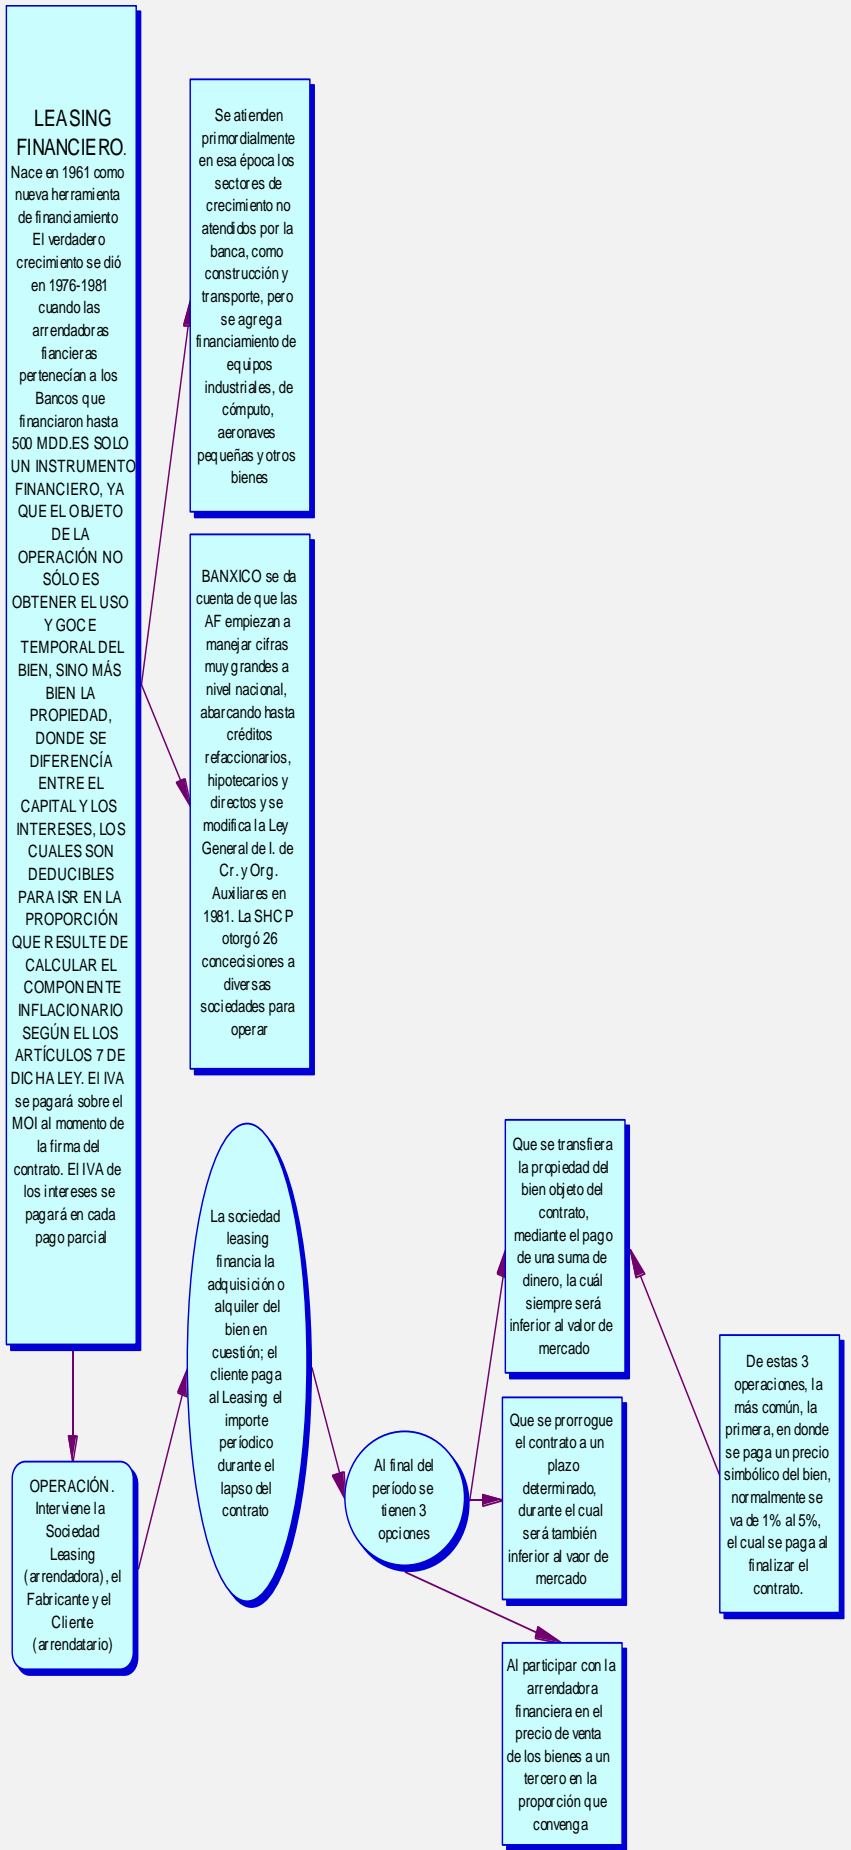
LEASING FINANCIERO.
Nace en 1961 como nueva herramienta de financiamiento El verdadero crecimiento se dió en 1976-1981 cuando las arrendadoras fiancieras pertenecían a los Bancos que financiaron hasta 500 MDD.ES SOLO UN INSTRUMENTO FINANCIERO, YA QUE EL OBJETO DE LA OPERACIÓN NO SÓLO ES OBTENER EL USO Y GOCE TEMPORAL DEL BIEN, SINO MÁS BIEN LA PROPIEDAD, DONDE SE DIFERENCÍA ENTRE EL CAPITAL Y LOS INTERESES, LOS CUALES SON DEDUCIBLES PARA ISR EN LA PROPORCIÓN QUE RESULTE DE CALCULAR EL COMPONENTE INFLACIONARIO SEGÚN EL LOS ARTÍCULOS 7 DE DICHA LEY. El IVA se pagará sobre el MOI al momento de la firma del contrato. El IVA de los intereses se pagará en cada pago parcial

Se atienden primordialmente en esa época los sectores de crecimiento no atendidos por la banca, como construcción y transporte, pero se agrega financiamiento de equipos industriales, de cómputo, aeronaves pequeñas y otros bienes

BANXICO se da cuenta de que las AF empiezan a manejar cifras muy grandes a nivel nacional, abarcando hasta créditos refaccionarios, hipotecarios y directos y se modifica la Ley General de I. de Cr. y Org. Auxiliares en 1981. La SHCP otorgó 26 concecisiones a diversas sociedades para operar

OPERACIÓN. Interviene la Sociedad Leasing (arrendadora), el Fabricante y el Cliente (arrendatario)

La sociedad leasing financia la adquisición o alquiler del bien en cuestión; el cliente paga al Leasing el importe periódico durante el lapso del contrato

Al final del período se tienen 3 opciones

Que se transfiera la propiedad del bien objeto del contrato, mediante el pago de una suma de dinero, la cuál siempre será inferior al valor de mercado

Que se prorrogue el contrato a un plazo determinado, durante el cual será también inferior al vaor de mercado

Al participar con la arrendadora financiera en el precio de venta de los bienes a un tercero en la proporción que convenga

De estas 3 operaciones, la más común, la primera, en donde se paga un precio simbólico del bien, normalmente se va de 1% al 5%, el cual se paga al finalizar el contrato.